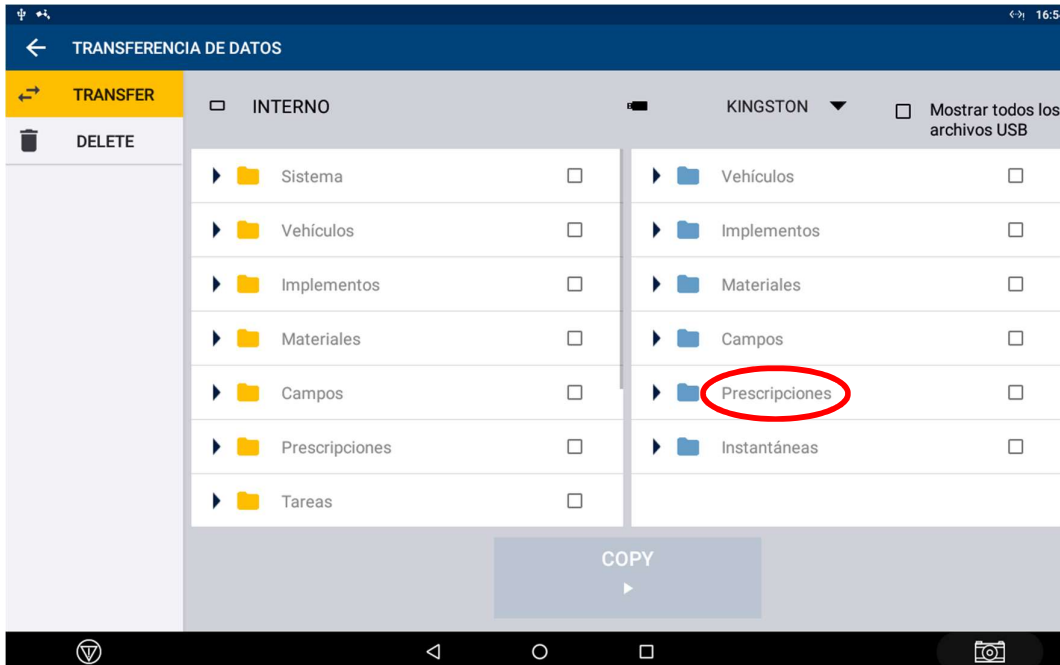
16:5

TRANSFERENCIA DE DATOS

TRANSFER

DELETE

INTERNO

KINGSTON

Mostrar todos los archivos USB

Sistema

Vehículos

Implementos

Materiales

Campos

Prescripciones

Tareas

Vehículos

Implementos

Materiales

Campos

Prescripciones

Instantáneas

COPY